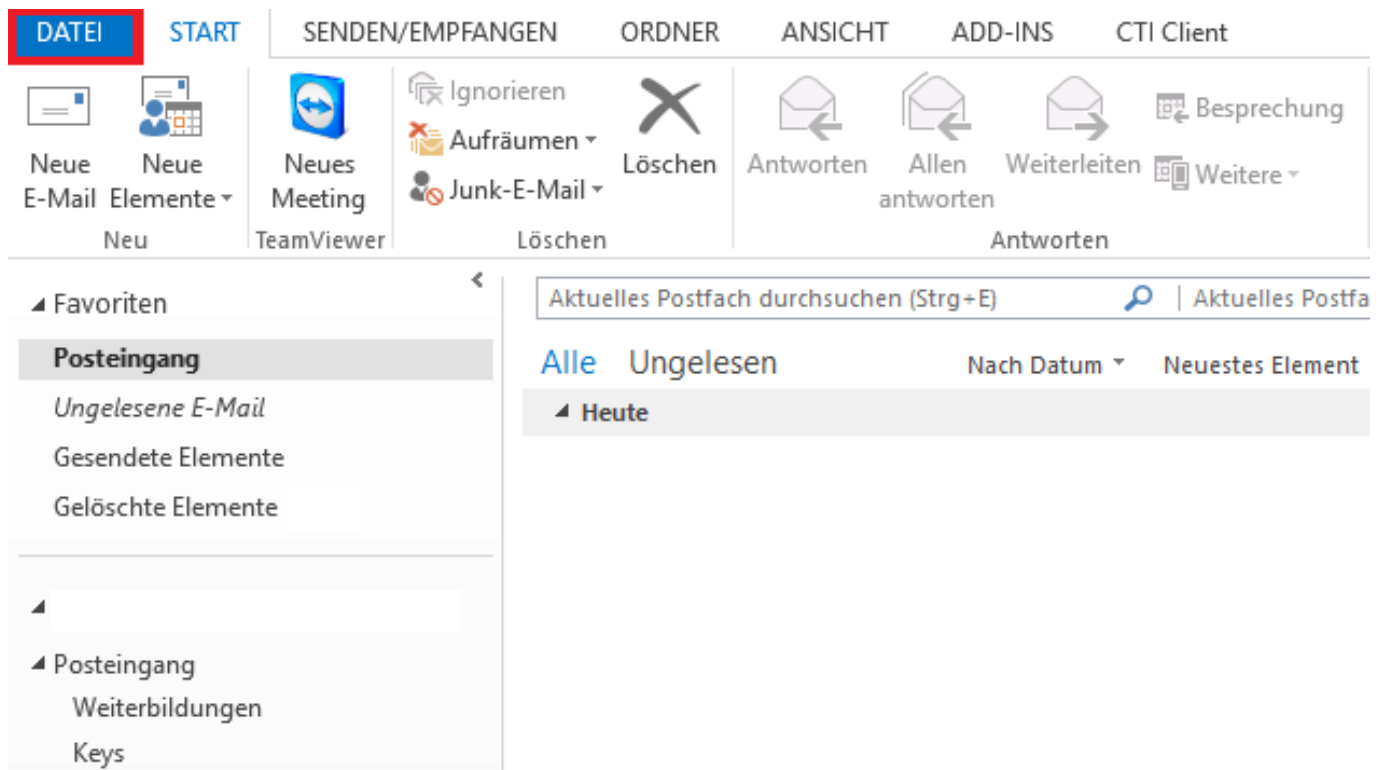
DATEI START SENDEN/EMPFANGEN ORDNER ANSICHT ADD-INS CTI Client

Neue E-Mail
Neue Elemente
Neu

Neues Meeting
TeamViewer

Ignorieren
Aufräumen
Junk-E-Mail
Löschen
Löschen

Antworten
Allen antworten
Weiterleiten
Besprechung
Weitere
Antworten

Favoriten
Posteingang
Ungelesene E-Mail
Gesendete Elemente
Gelöschte Elemente

Posteingang
Weiterbildungen
Keys

Aktuelles Postfach durchsuchen (Strg+E)
Aktuelles Postfa

Alle Ungelesen
Nach Datum
Neuestes Element

Heute